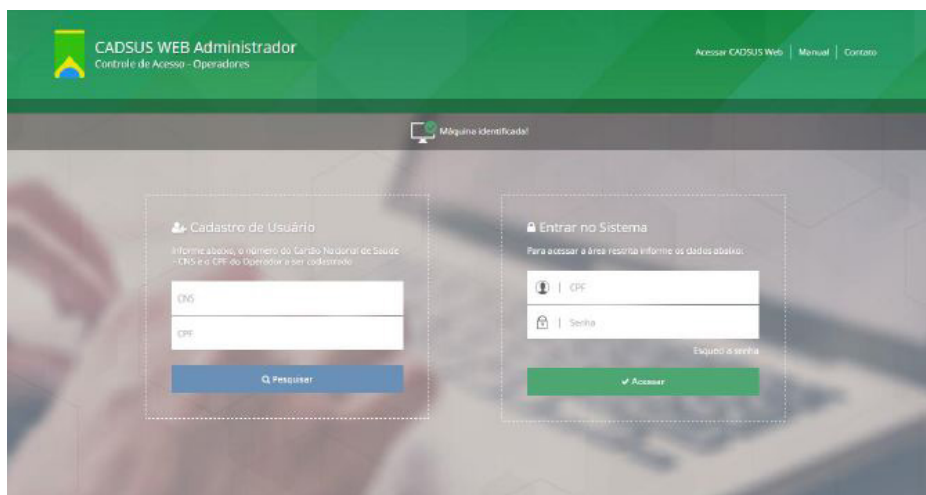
CADSUS WEB Administrador
Controle de Acesso - Operadores

Acessar CADSUS Web | Manual | Contato

Máquina identificada!

Cadastro de Usuário

Informe abaixo, o número do Cartão Nacional de Saúde - CNS e o CPF do Operador a ser cadastrado.

CNS

CPF

Pesquisar

Entrar no Sistema

Para acessar a área restrita informe os dados abaixo:

| CPF

| Senha

Esqueci a senha

✔ Acessar